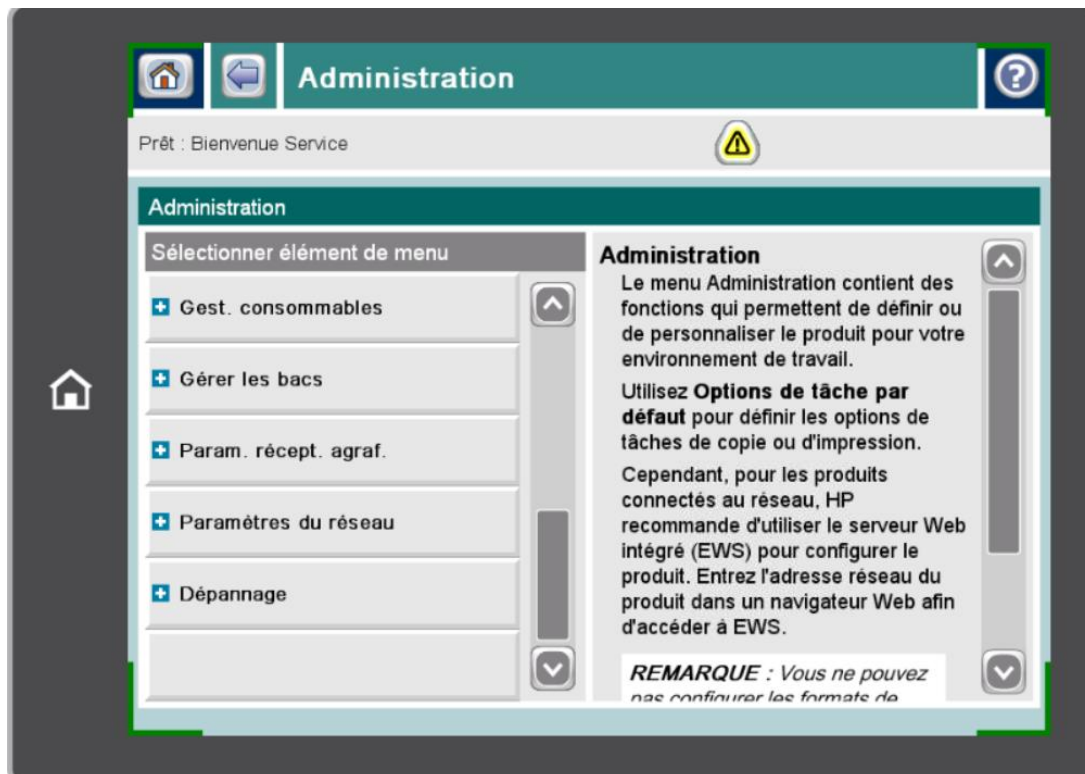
Administration

Prêt : Bienvenue Service

Administration

Sélectionner élément de menu

Gest. consommables

Gérer les bacs

Param. récept. agraf.

Paramètres du réseau

Dépannage

Administration

Le menu Administration contient des fonctions qui permettent de définir ou de personnaliser le produit pour votre environnement de travail.

Utilisez **Options de tâche par défaut** pour définir les options de tâches de copie ou d'impression.

Cependant, pour les produits connectés au réseau, HP recommande d'utiliser le serveur Web intégré (EWS) pour configurer le produit. Entrez l'adresse réseau du produit dans un navigateur Web afin d'accéder à EWS.

*REMARQUE* : Vous ne pouvez pas configurer les formats de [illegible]